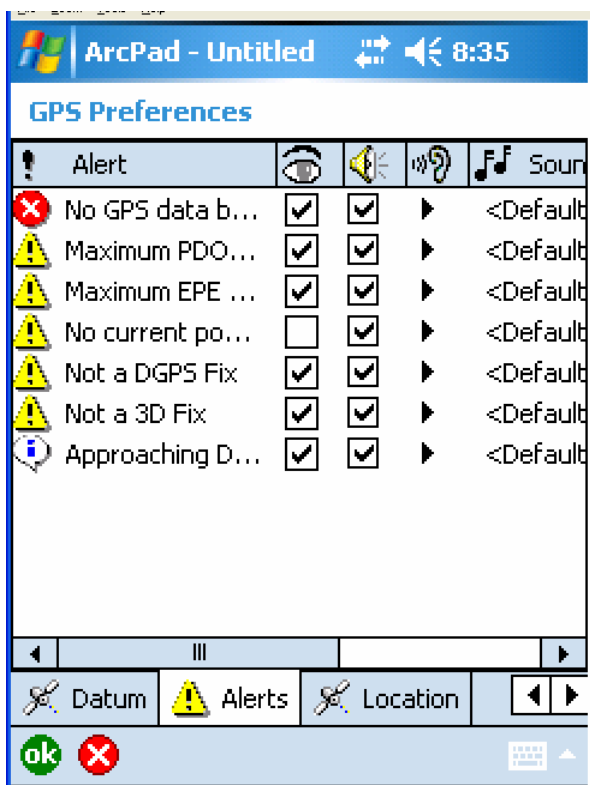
ArcPad - Untitled 8:35

GPS Preferences

| ! | Alert | | | | Soun |
|---|---|---|---|---|---|
| | No GPS data b... | ✓ | ✓ | ▶ | <Default |
| | Maximum PDO... | ✓ | ✓ | ▶ | <Default |
| | Maximum EPE ... | ✓ | ✓ | ▶ | <Default |
| | No current po... | | ✓ | ▶ | <Default |
| | Not a DGPS Fix | ✓ | ✓ | ▶ | <Default |
| | Not a 3D Fix | ✓ | ✓ | ▶ | <Default |
| | Approaching D... | ✓ | ✓ | ▶ | <Default |

Datum Alerts Location

ok